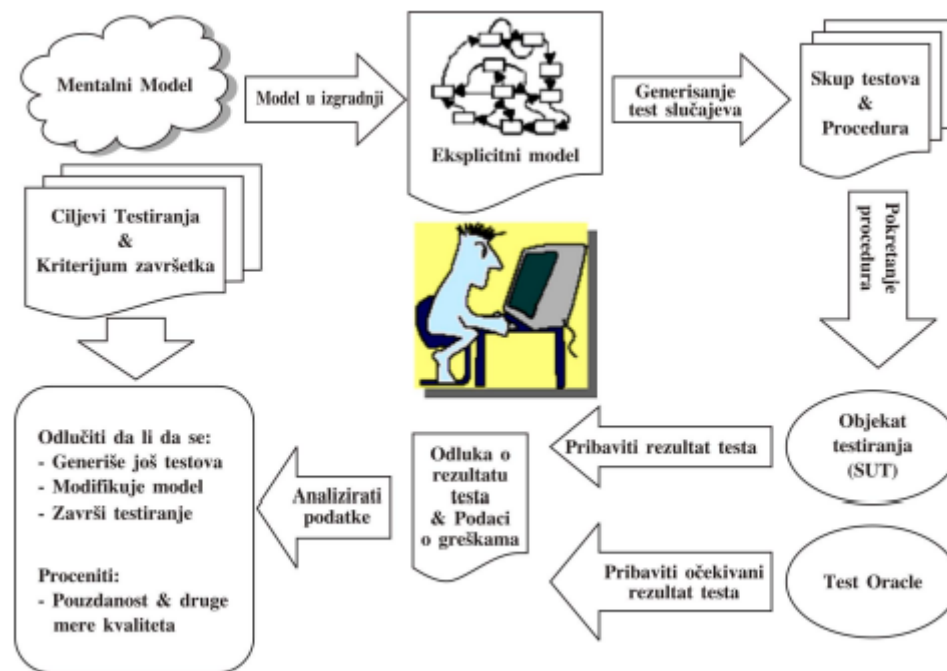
Mentalni Model

Model u izgradnji

Eksplicitni model

Generisanje test slučajeva

Skup testova & Procedura

Ciljevi Testiranja & Kriterijum završetka

Pokretanje procedura

Objekat testiranja (SUT)

Test Oracle

Pribaviti rezultat testa

Pribaviti očekivani rezultat testa

Odluka o rezultatu testa & Podaci o greškama

Analizirati podatke

Odlučiti da li da se:
- Generiše još testova
- Modifikuje model
- Završi testiranje

Proceniti:
- Pouzdanost & druge mere kvaliteta